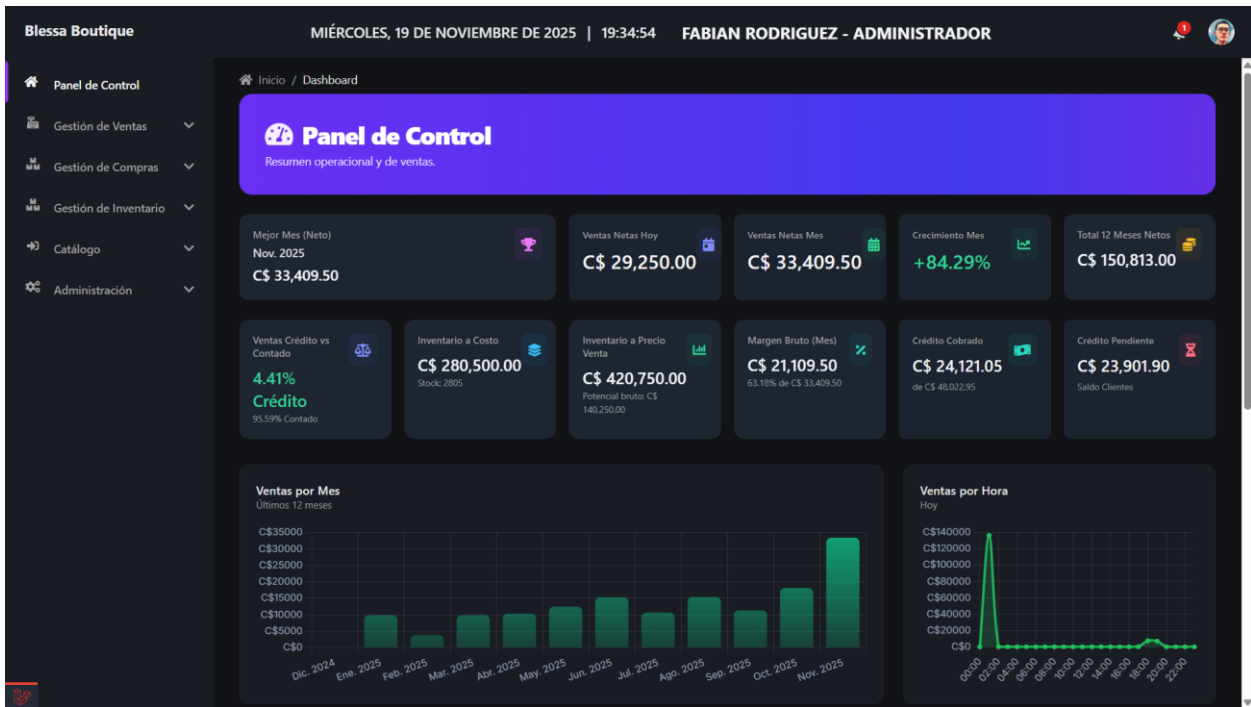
Blessa Boutique

MIÉRCOLES, 19 DE NOVIEMBRE DE 2025 | 19:34:54 FABIAN RODRIGUEZ - ADMINISTRADOR

1

Panel de Control
Gestión de Ventas
Gestión de Compras
Gestión de Inventario
Catálogo
Administración

Inicio / Dashboard

Panel de Control
Resumen operacional y de ventas.

Mejor Mes (Neto)
Nov. 2025
C$ 33,409.50

Ventas Netas Hoy
C$ 29,250.00

Ventas Netas Mes
C$ 33,409.50

Crecimiento Mes
+84.29%

Total 12 Meses Netos
C$ 150,813.00

Ventas Crédito vs Contado
4.41% Crédito
95.59% Contado

Inventario a Costo
C$ 280,500.00
Stock: 2805

Inventario a Precio Venta
C$ 420,750.00
Potencial bruto: C$ 140,250.00

Margen Bruto (Mes)
C$ 21,109.50
63.18% de C$ 33,409.50

Crédito Cobrado
C$ 24,121.05
de C$ 48,022.95

Crédito Pendiente
C$ 23,901.90
Saldo Clientes

Ventas por Mes
Últimos 12 meses

C$35000
C$30000
C$25000
C$20000
C$15000
C$10000
C$5000
C$0

Dic. 2024 Ene. 2025 Feb. 2025 Mar. 2025 Abr. 2025 May. 2025 Jun. 2025 Jul. 2025 Ago. 2025 Sep. 2025 Oct. 2025 Nov. 2025

Ventas por Hora
Hoy

C$140000
C$120000
C$100000
C$80000
C$60000
C$40000
C$20000
C$0

00:00 02:00 04:00 06:00 08:00 10:00 12:00 14:00 16:00 18:00 20:00 22:00